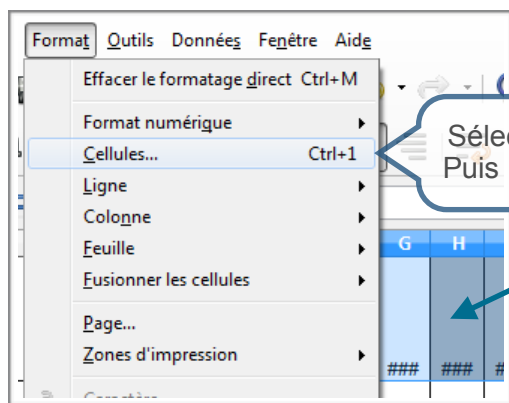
Format Outils Données Fenêtre Aide

Effacer le formatage direct Ctrl+M

Format numérique

Cellules... Ctrl+1

Ligne

Colonne

Feuille

Fusionner les cellules

Page...

Zones d'impression

Caractère

Sélec
Puis

G H

### ### #